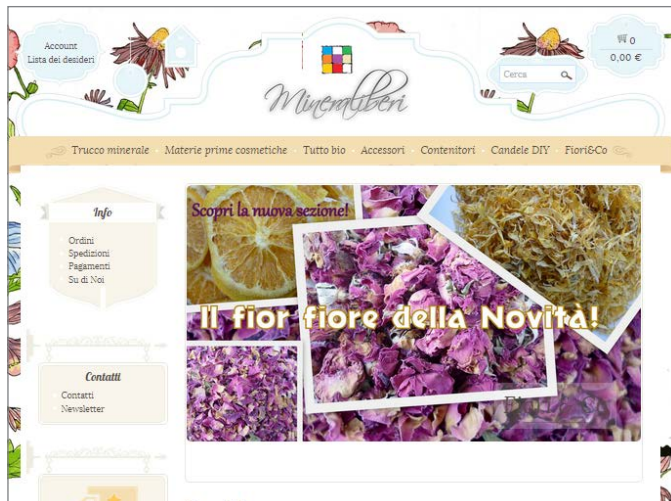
Account
Lista dei desideri

Mineraliberi

Cerca

0
0,00 €

Trucco minerale · Materie prime cosmetiche · Tutto bio · Accessori · Contenitori · Candele DIY · Fiori&Co

Info
Ordini
Spedizioni
Pagamenti
Su di Noi

Contatti
Contatti
Newsletter

Scopri la nuova sezione!
Il fior fiore della Novità!